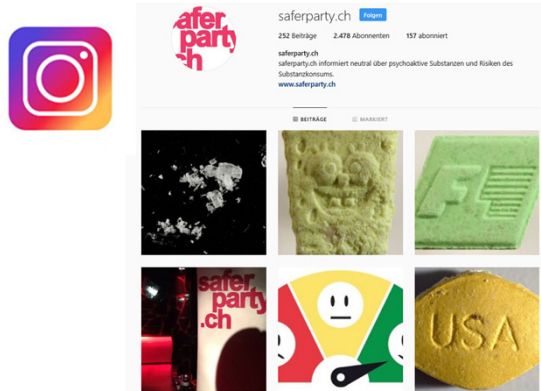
saferparty.ch

saferparty.ch Folgen

252 Beiträge 2.478 Abonnenten 157 abonniert

saferparty.ch
saferparty.ch informiert neutral über psychoaktive Substanzen und Risiken des Substanzkonsums.
www.saferparty.ch

BEITRÄGE MARKIERT

saferparty.ch

USA